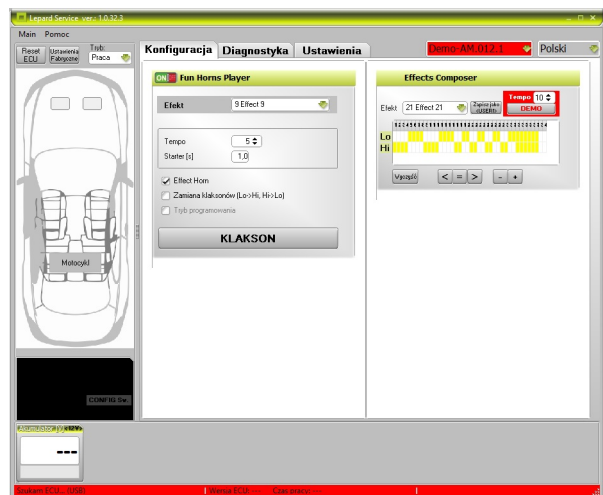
Lepard Service ver.: 1.0.32.3

Main Pomoc

Reset ECU
Ustawienia Fabryczne
Tryb:
Praca

Konfiguracja Diagnostyka Ustawienia

Demo-AM.012.1
Polski

ON Fun Horns Player

Efekt 9 Effect 9

Tempo 5
Starter [s] 1,0

Effect Horn
Zamiana klaksonów (Lo->Hi, Hi->Lo)
Tryb programowania

KLAKSON

Effects Composer

Efekt 21 Effect 21
Zapisz jako użytk.
Tempo 10
DEMO

Lo
Hi

Wyczyść
< = >
- +

Motocykl

CONFIG Sw.

Akumulator [V]
---

Szukam ECU... (USB)
Wersja ECU: ---
Czas pracy: ---